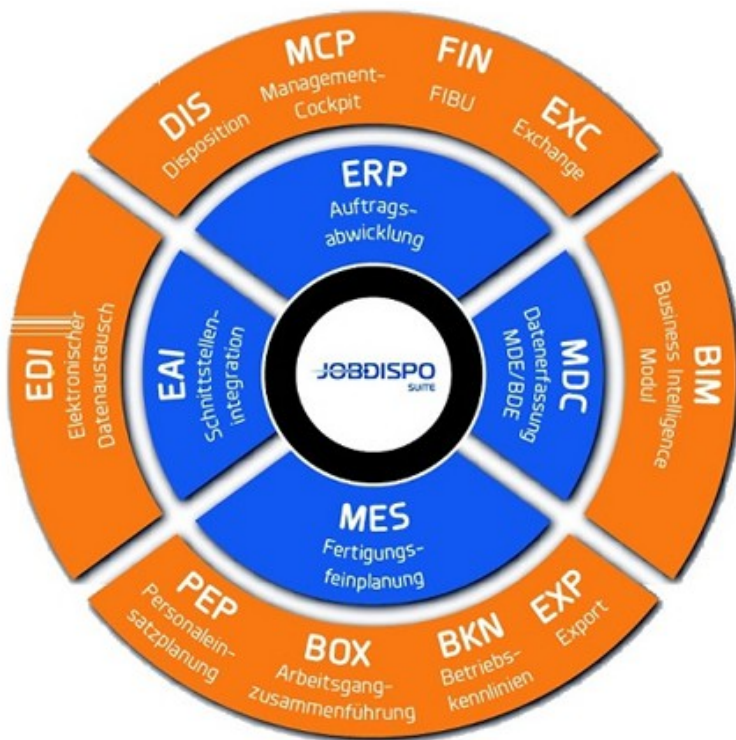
DIS
Disposition

MCP
Management-Cockpit

FIN
FIBU

EXC
Exchange

ERP
Auftragsabwicklung

EDI
Elektronischer Datenaustausch

EAI
Schnittstellenintegration

JOBDISPO
SUITE

MDC
Datenerfassung MDE/BDE

BIM
Business Intelligence Modul

MES
Fertigungsfeinplanung

PEP
Personaleinsatzplanung

BOX
Arbeitsgangzusammenführung

BKN
Betriebskennlinien

EXP
Export